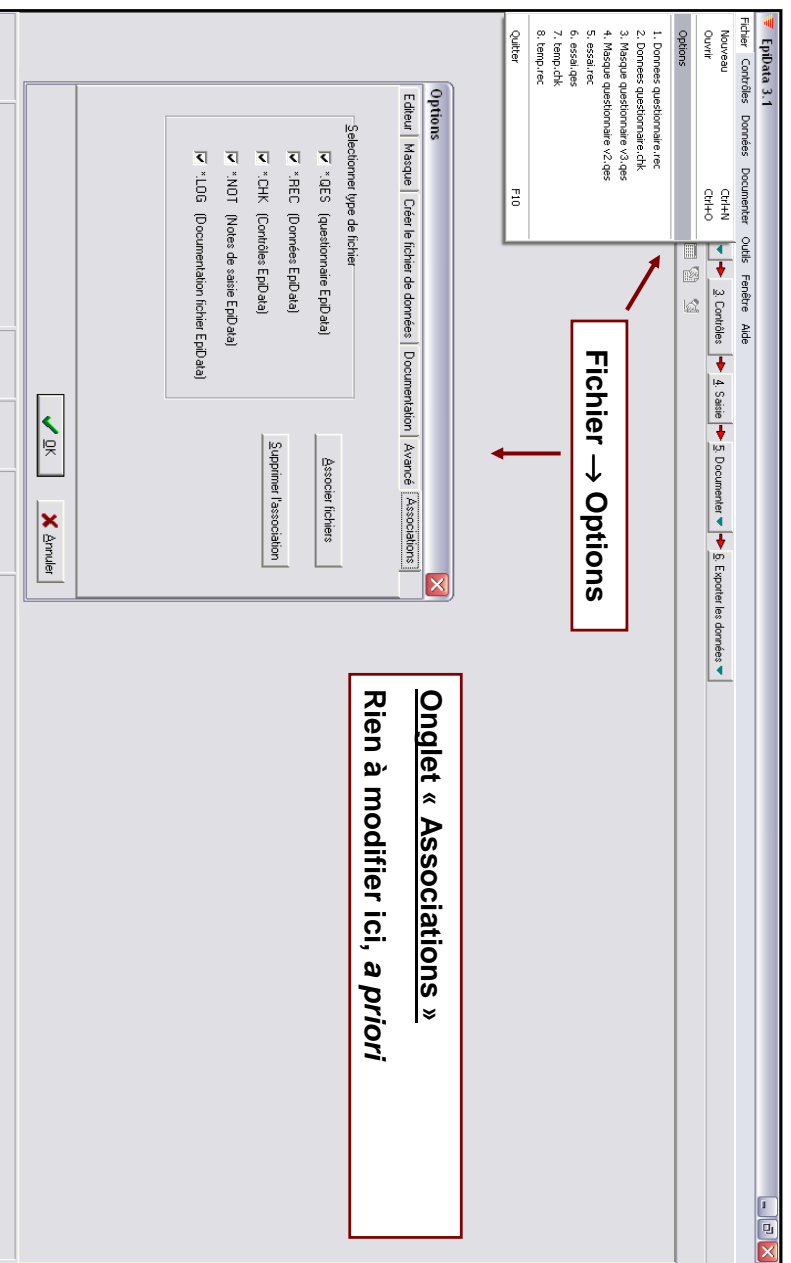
EpiData 3.1

Fichier Contrôles Données Documenter Outils Fenêtre Aide

Nouveau Ctrl+N
Ouvrir Ctrl+O

Options

1. Donnees questionnaire.rec
2. Donnees questionnaire.chk
3. Masque questionnaire v3.qes
4. Masque questionnaire v2.qes
5. essai.rec
6. essai.qes
7. temp.chk
8. temp.rec

Quitter F10

3. Contrôles 4. Saisie 5. Documenter 6. Exporter les données

Fichier → Options

Options

Editeur | Masque | Créer le fichier de données | Documentation | Avancé | Associations

Sélectionner type de fichier

*.QES (questionnaire EpiData)
*.REC (Données EpiData)
*.CHK (Contrôles EpiData)
*.NOT (Notes de saisie EpiData)
*.LOG (Documentation fichier EpiData)

Associer fichiers

Supprimer l'association

OK

Annuler

Onglet « Associations »

Rien à modifier ici, *a priori*